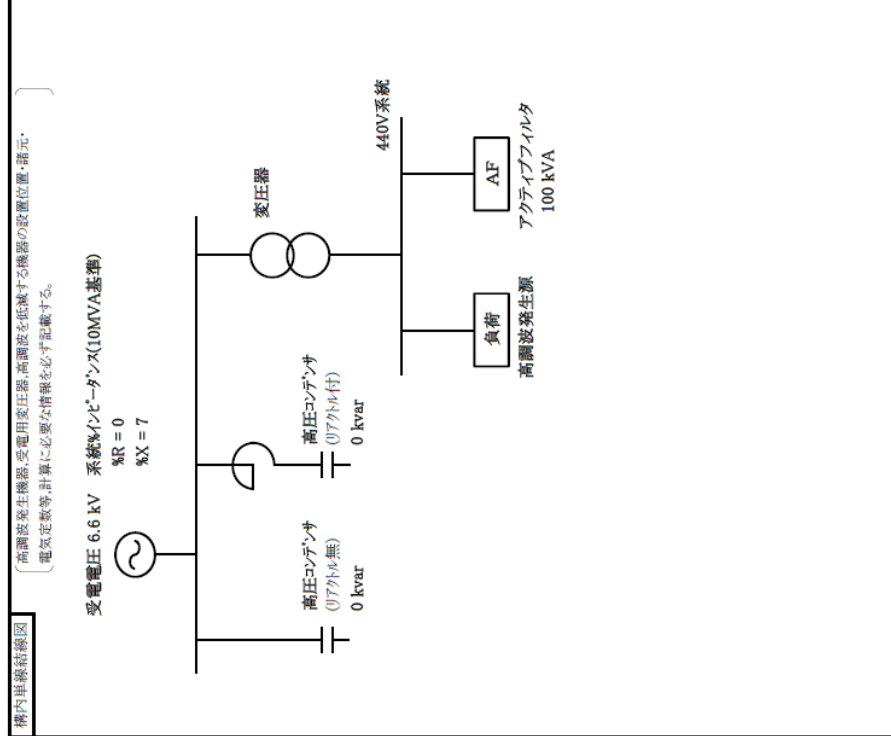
構内単線結線図

高調波発生機器,受電用変圧器,高調波を低減する機器の設置位置・諸元・電気定数等,計算に必要な情報を必ず記載する。

受電電圧 6.6 kV

系統%インピーダンス(10MVA基準)
%R = 0
%X = 7

高圧コンデンサ
(リアクトル無)
0 kvar

高圧コンデンサ
(リアクトル付)
0 kvar

変圧器

440V系統

負荷
高調波発生源

AF
アクティブフィルタ
100 kVA